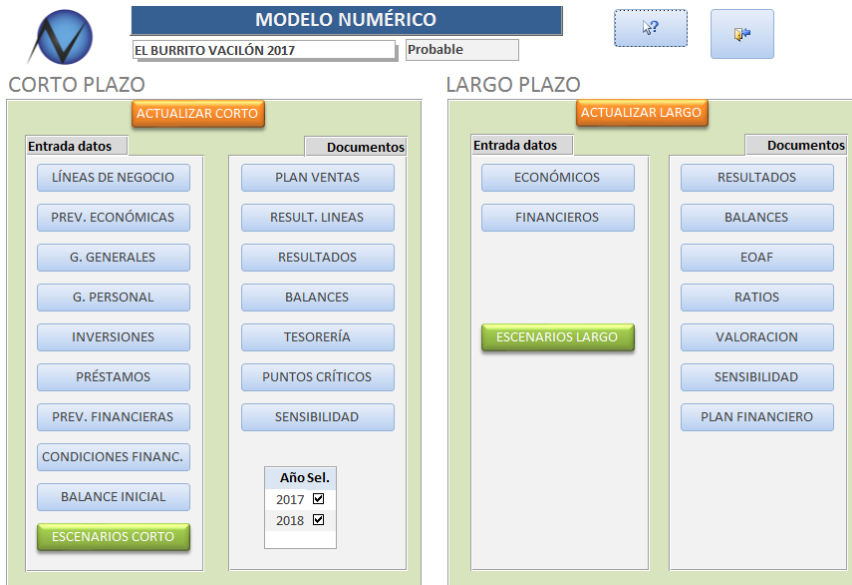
MODELO NUMÉRICO

EL BURRITO VACILÓN 2017

Probable

CORTO PLAZO

ACTUALIZAR CORTO

Entrada datos

LÍNEAS DE NEGOCIO

PREV. ECONÓMICAS

G. GENERALES

G. PERSONAL

INVERSIONES

PRÉSTAMOS

PREV. FINANCIERAS

CONDICIONES FINANC.

BALANCE INICIAL

ESCENARIOS CORTO

Documentos

PLAN VENTAS

RESULT. LINEAS

RESULTADOS

BALANCES

TESORERÍA

PUNTOS CRÍTICOS

SENSIBILIDAD

| Año | Sel. |
|---|---|
| 2017 | ☑ |
| 2018 | ☑ |

LARGO PLAZO

ACTUALIZAR LARGO

Entrada datos

ECONÓMICOS

FINANCIEROS

ESCENARIOS LARGO

Documentos

RESULTADOS

BALANCES

EOAF

RATIOS

VALORACION

SENSIBILIDAD

PLAN FINANCIERO